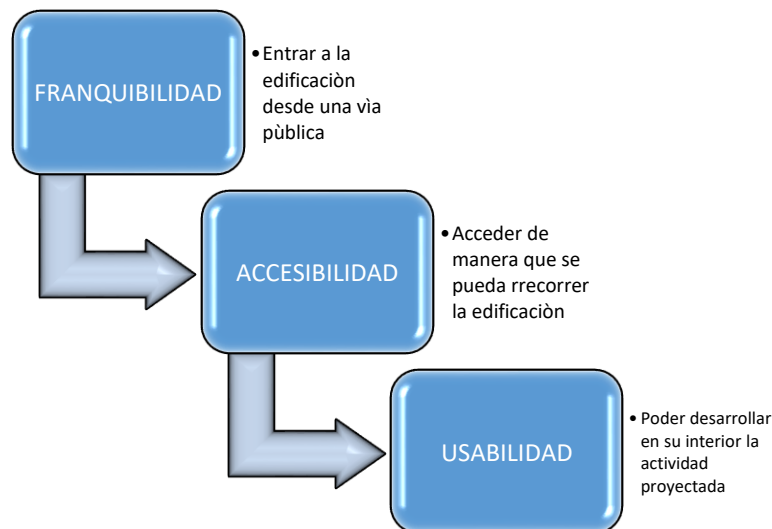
FRANQUIBILIDAD

• Entrar a la edificaciòn desde una vìa pùblica

ACCESIBILIDAD

• Acceder de manera que se pueda rrecorrer la edificaciòn

USABILIDAD

• Poder desarrollar en su interior la actividad proyectada